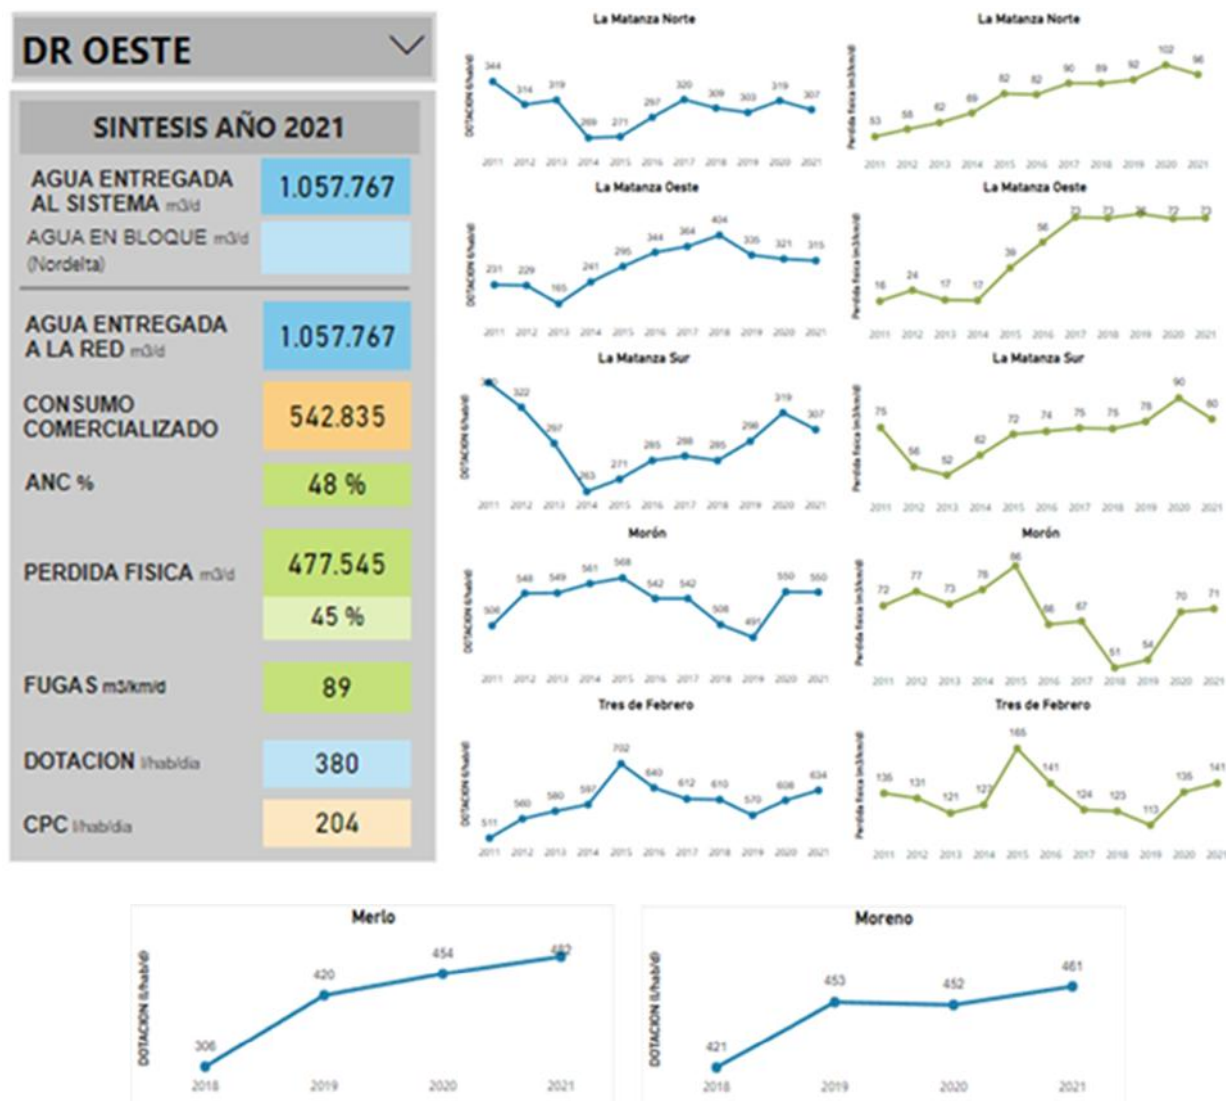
DR OESTE

SINTESIS AÑO 2021

| | |
|---|---|
| AGUA ENTREGADA AL SISTEMA m3/d | 1.057.767 |
| AGUA EN BLOQUE m3/d (Nordelta) | |
| AGUA ENTREGADA A LA RED m3/d | 1.057.767 |
| CONSUMO COMERCIALIZADO | 542.835 |
| ANC % | 48 % |
| PERDIDA FISICA m3/d | 477.545 |
| | 45 % |
| FUGAS m3/km/d | 89 |
| DOTACION l/hab/dia | 380 |
| CPC l/hab/dia | 204 |

La Matanza Norte
DOTACION (l/hab/d)
344 314 319 269 271 297 320 309 303 319 307
2011 2012 2013 2014 2015 2016 2017 2018 2019 2020 2021

La Matanza Norte
Perdida fisica (m3/km/d)
53 58 62 69 82 82 90 89 92 102 96
2011 2012 2013 2014 2015 2016 2017 2018 2019 2020 2021

La Matanza Oeste
DOTACION (l/hab/d)
231 229 165 241 295 344 364 404 335 321 315
2011 2012 2013 2014 2015 2016 2017 2018 2019 2020 2021

La Matanza Oeste
Perdida fisica (m3/km/d)
16 24 17 17 39 56 73 73 76 72 73
2011 2012 2013 2014 2015 2016 2017 2018 2019 2020 2021

La Matanza Sur
DOTACION (l/hab/d)
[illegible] 322 267 263 271 285 288 285 296 319 307
2011 2012 2013 2014 2015 2016 2017 2018 2019 2020 2021

La Matanza Sur
Perdida fisica (m3/km/d)
75 56 52 62 72 74 75 75 78 90 80
2011 2012 2013 2014 2015 2016 2017 2018 2019 2020 2021

Morón
DOTACION (l/hab/d)
506 548 549 561 568 542 542 506 491 550 550
2011 2012 2013 2014 2015 2016 2017 2018 2019 2020 2021

Morón
Perdida fisica (m3/km/d)
72 77 73 78 86 66 67 51 54 70 71
2011 2012 2013 2014 2015 2016 2017 2018 2019 2020 2021

Tres de Febrero
DOTACION (l/hab/d)
511 560 580 597 702 640 612 610 570 608 634
2011 2012 2013 2014 2015 2016 2017 2018 2019 2020 2021

Tres de Febrero
Perdida fisica (m3/km/d)
135 131 121 123 165 141 124 123 113 135 141
2011 2012 2013 2014 2015 2016 2017 2018 2019 2020 2021

Merlo
DOTACION (l/hab/d)
306 420 454 482
2018 2019 2020 2021

Moreno
DOTACION (l/hab/d)
421 453 452 461
2018 2019 2020 2021